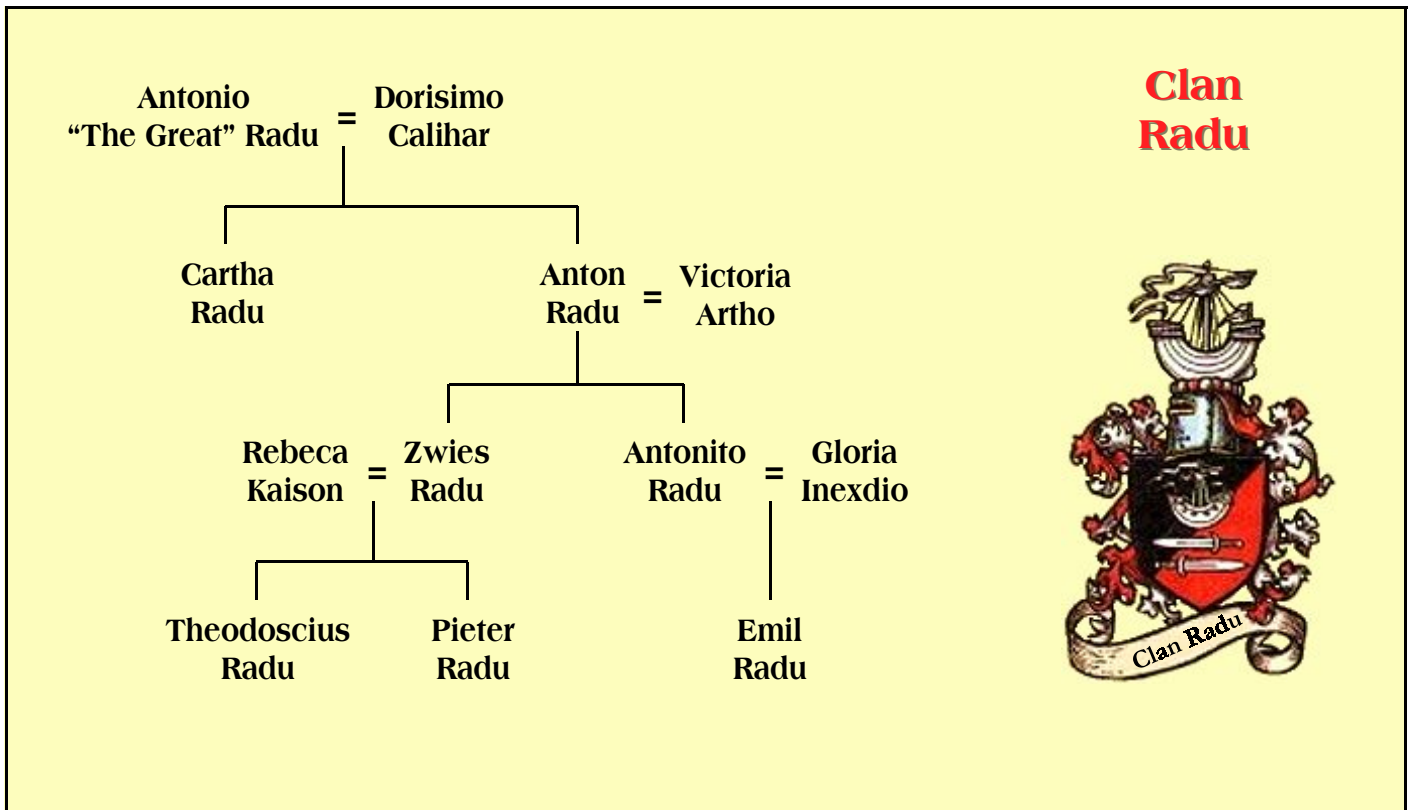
Antonio "The Great" Radu = Dorisimo Calihar

Cartha Radu

Anton Radu = Victoria Artho

Rebeca Kaison = Zwies Radu

Antonito Radu = Gloria Inexdio

Theodoscius Radu

Pieter Radu

Emil Radu

Clan Radu

Clan Radu